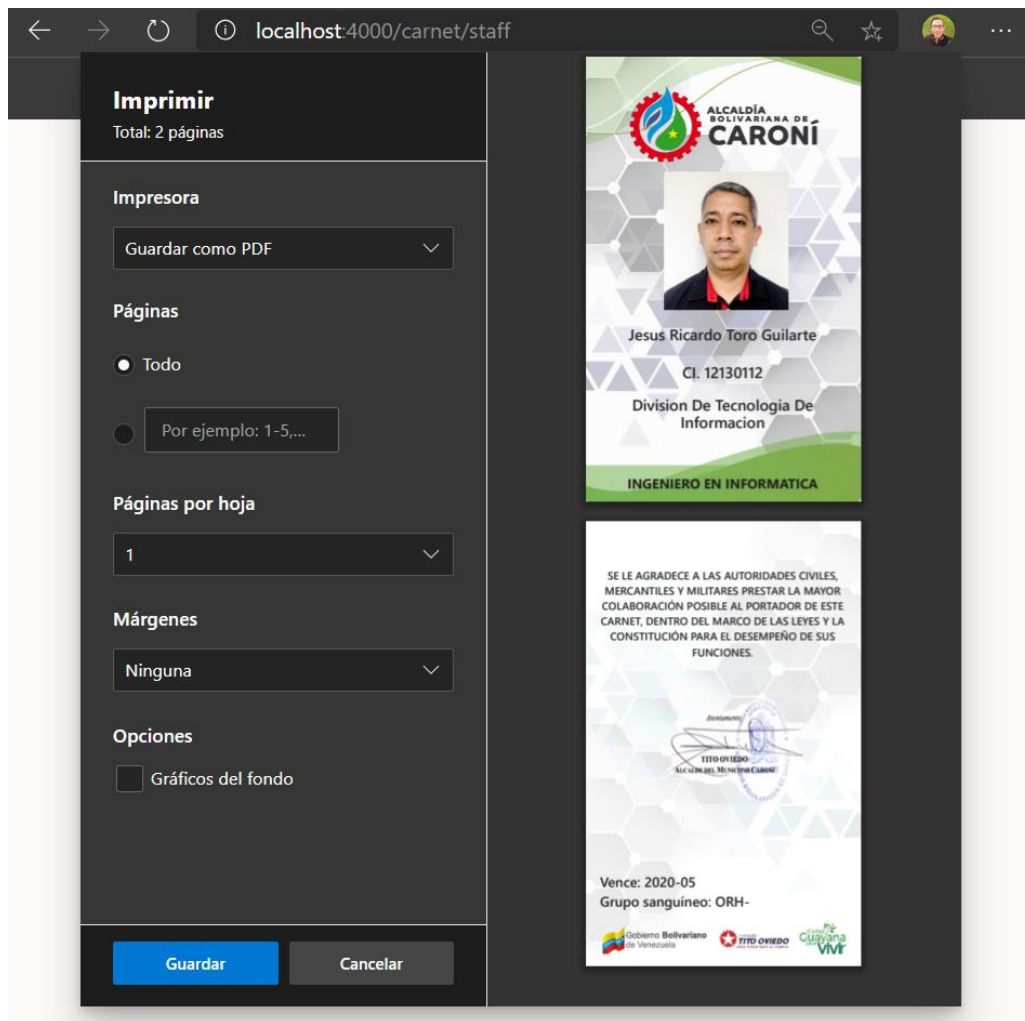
localhost:4000/carnet/staff

Imprimir
Total: 2 páginas

Impresora
Guardar como PDF

Páginas
Todo
Por ejemplo: 1-5,...

Páginas por hoja
1

Márgenes
Ninguna

Opciones
Gráficos del fondo

Guardar
Cancelar

ALCALDÍA BOLIVARIANA DE CARONÍ

Jesus Ricardo Toro Guilarte

CI. 12130112

Division De Tecnologia De Informacion

INGENIERO EN INFORMATICA

SE LE AGRADECE A LAS AUTORIDADES CIVILES, MERCANTILES Y MILITARES PRESTAR LA MAYOR COLABORACIÓN POSIBLE AL PORTADOR DE ESTE CARNET, DENTRO DEL MARCO DE LAS LEYES Y LA CONSTITUCIÓN PARA EL DESEMPEÑO DE SUS FUNCIONES.

Atentamente
TITO OVIEDO
ALCALDE DEL MUNICIPIO CARONÍ

Vence: 2020-05
Grupo sanguíneo: ORH-

Gobierno Bolivariano de Venezuela
TITO OVIEDO
Guayana Vivir